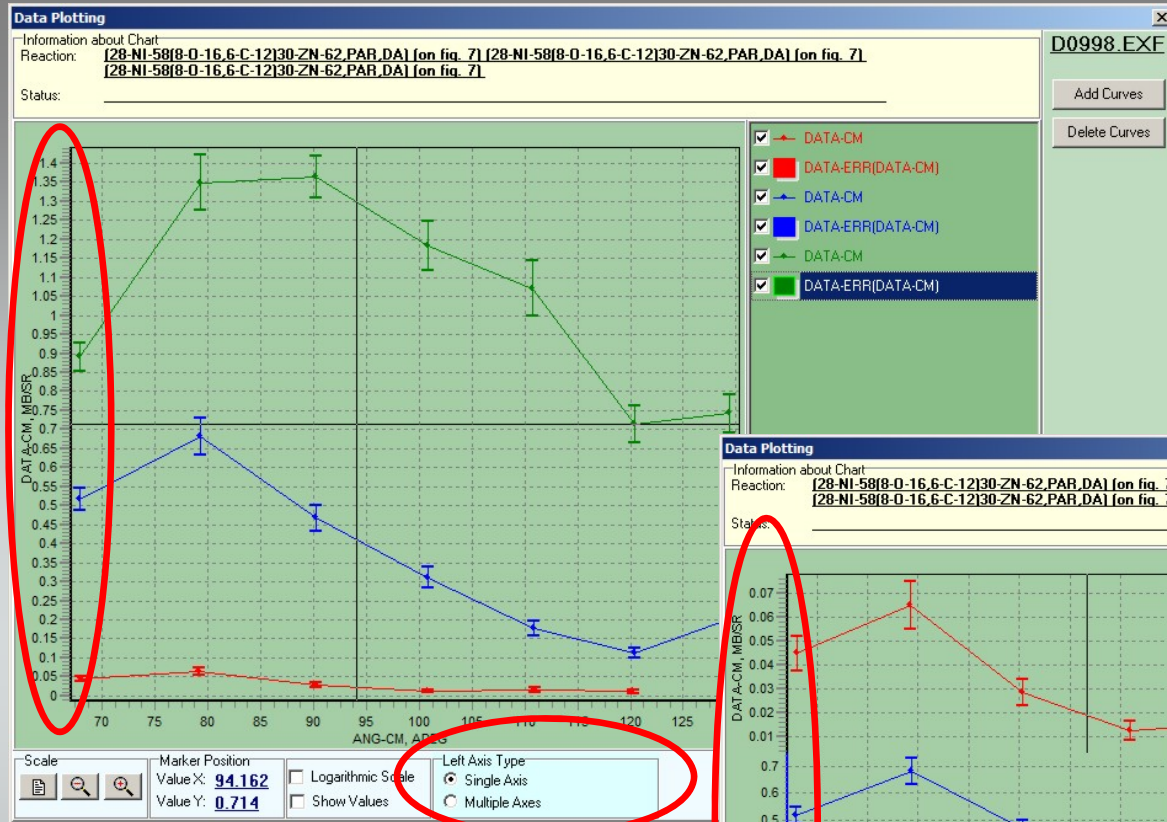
Data Plotting

Information about Chart
Reaction: (28-NI-58(8-O-16,6-C-12)30-ZN-62,PAR,DA) (on fig. 7) (28-NI-58(8-O-16,6-C-12)30-ZN-62,PAR,DA) (on fig. 7) (28-NI-58(8-O-16,6-C-12)30-ZN-62,PAR,DA) (on fig. 7)
Status:

D0998.EXF

Add Curves
Delete Curves

DATA-CM
DATA-ERR(DATA-CM)
DATA-CM
DATA-ERR(DATA-CM)
DATA-CM
DATA-ERR(DATA-CM)

DATA-CM, MB/SR
1.4 1.35 1.3 1.25 1.2 1.15 1.1 1.05 1 0.95 0.9 0.85 0.8 0.75 0.7 0.65 0.6 0.55 0.5 0.45 0.4 0.35 0.3 0.25 0.2 0.15 0.1 0.05 0
70 75 80 85 90 95 100 105 110 115 120 125
ANG-CM, ADEG

Scale
Marker Position
Value X: 94.162
Value Y: 0.714
Logarithmic Scale
Show Values
Left Axis Type
Single Axis
Multiple Axes

Data Plotting
Information about Chart
Reaction: (28-NI-58(8-O-16,6-C-12)30-ZN-62,PAR,DA) (on fig. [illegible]
(28-NI-58(8-O-16,6-C-12)30-ZN-62,PAR,DA) (on fig. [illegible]
Status:

DATA-CM, MB/SR
0.07 0.06 0.05 0.04 0.03 0.02 0.01
0.7 0.6 0.5